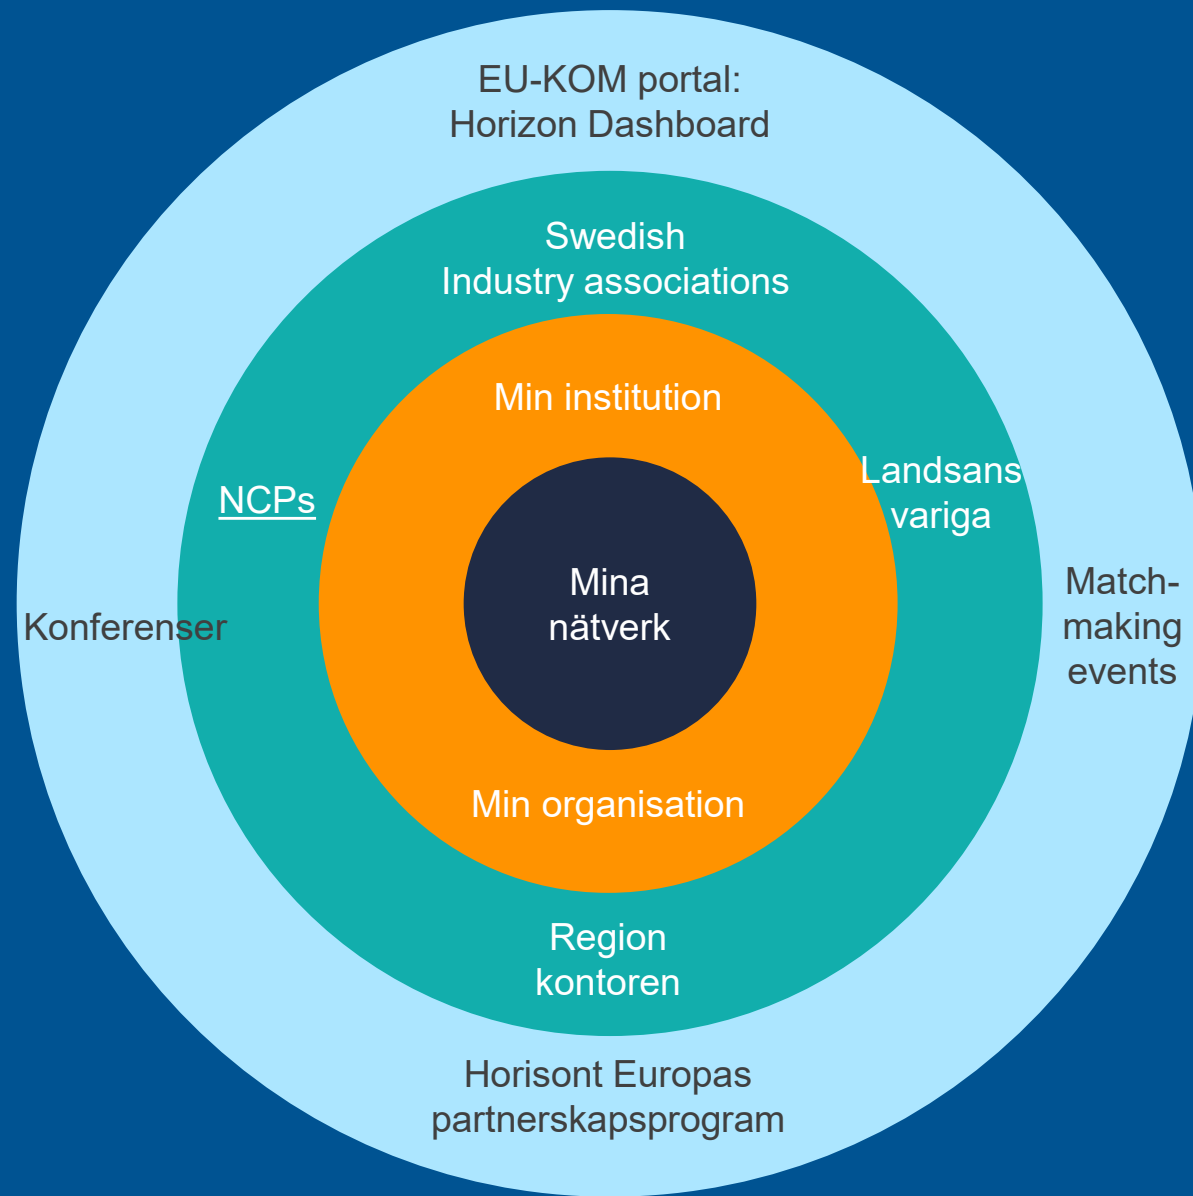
EU-KOM portal:
Horizon Dashboard

Swedish
Industry associations

Min institution

NCPs

Landsans
variga

Konferenser

Mina
nätverk

Match-
making
events

Min organisation

Region
kontoren

Horisont Europas
partnerskapsprogram